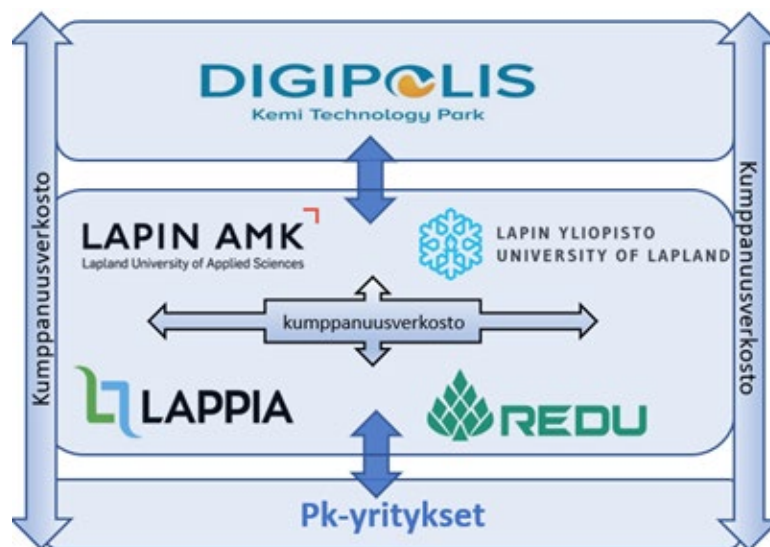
DIGIPOLIS
Kemi Technology Park

Kumppanuusverkosto

LAPIN AMK
Lapland University of Applied Sciences

LAPIN YLIOPISTO
UNIVERSITY OF LAPLAND

kumppanuusverkosto

LAPPIA

REDU

Kumppanuusverkosto

Pk-yritykset